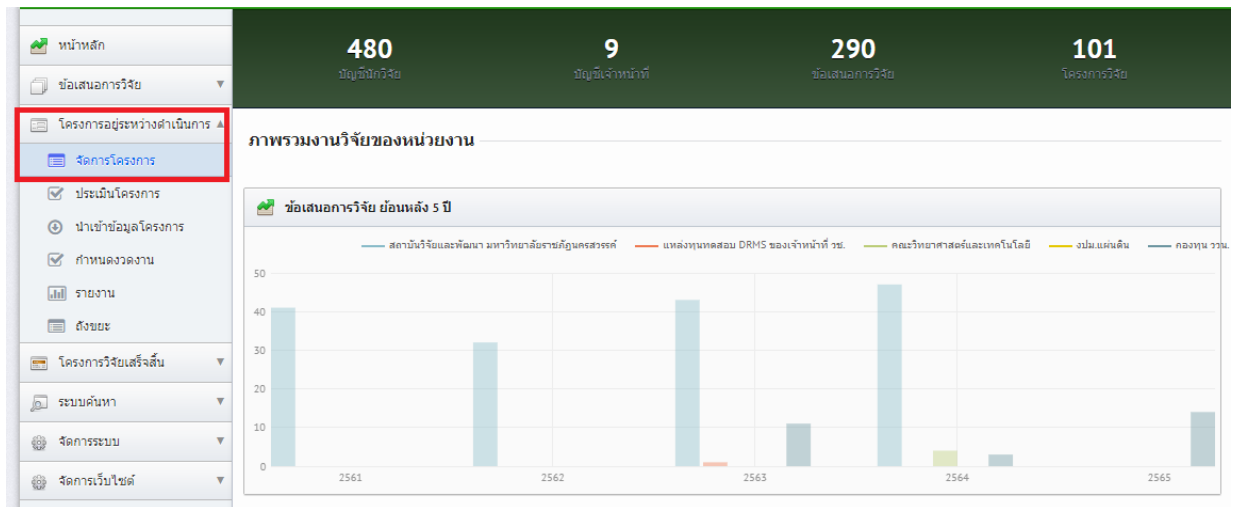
หน้าหลัก
ข้อเสนอการวิจัย
โครงการอยู่ระหว่างดำเนินการ
จัดการโครงการ
ประเมินโครงการ
นำเข้าข้อมูลโครงการ
กำหนดงวดงาน
รายงาน
ถังขยะ
โครงการวิจัยเสร็จสิ้น
ระบบค้นหา
จัดการระบบ
จัดการเว็บไซต์

480
บัญชีนักวิจัย

9
บัญชีเจ้าหน้าที่

290
ข้อเสนอการวิจัย

101
โครงการวิจัย

ภาพรวมงานวิจัยของหน่วยงาน

ข้อเสนอการวิจัย ย้อนหลัง 5 ปี

สถาบันวิจัยและพัฒนา มหาวิทยาลัยราชภัฏนครสวรรค์
แหล่งทุนทดสอบ DRMS ของเจ้าหน้าที่ วช.
คณะวิทยาศาสตร์และเทคโนโลยี
งปม.แผ่นดิน
กองทุน ววน.

50
40
30
20
10
0

2561
2562
2563
2564
2565